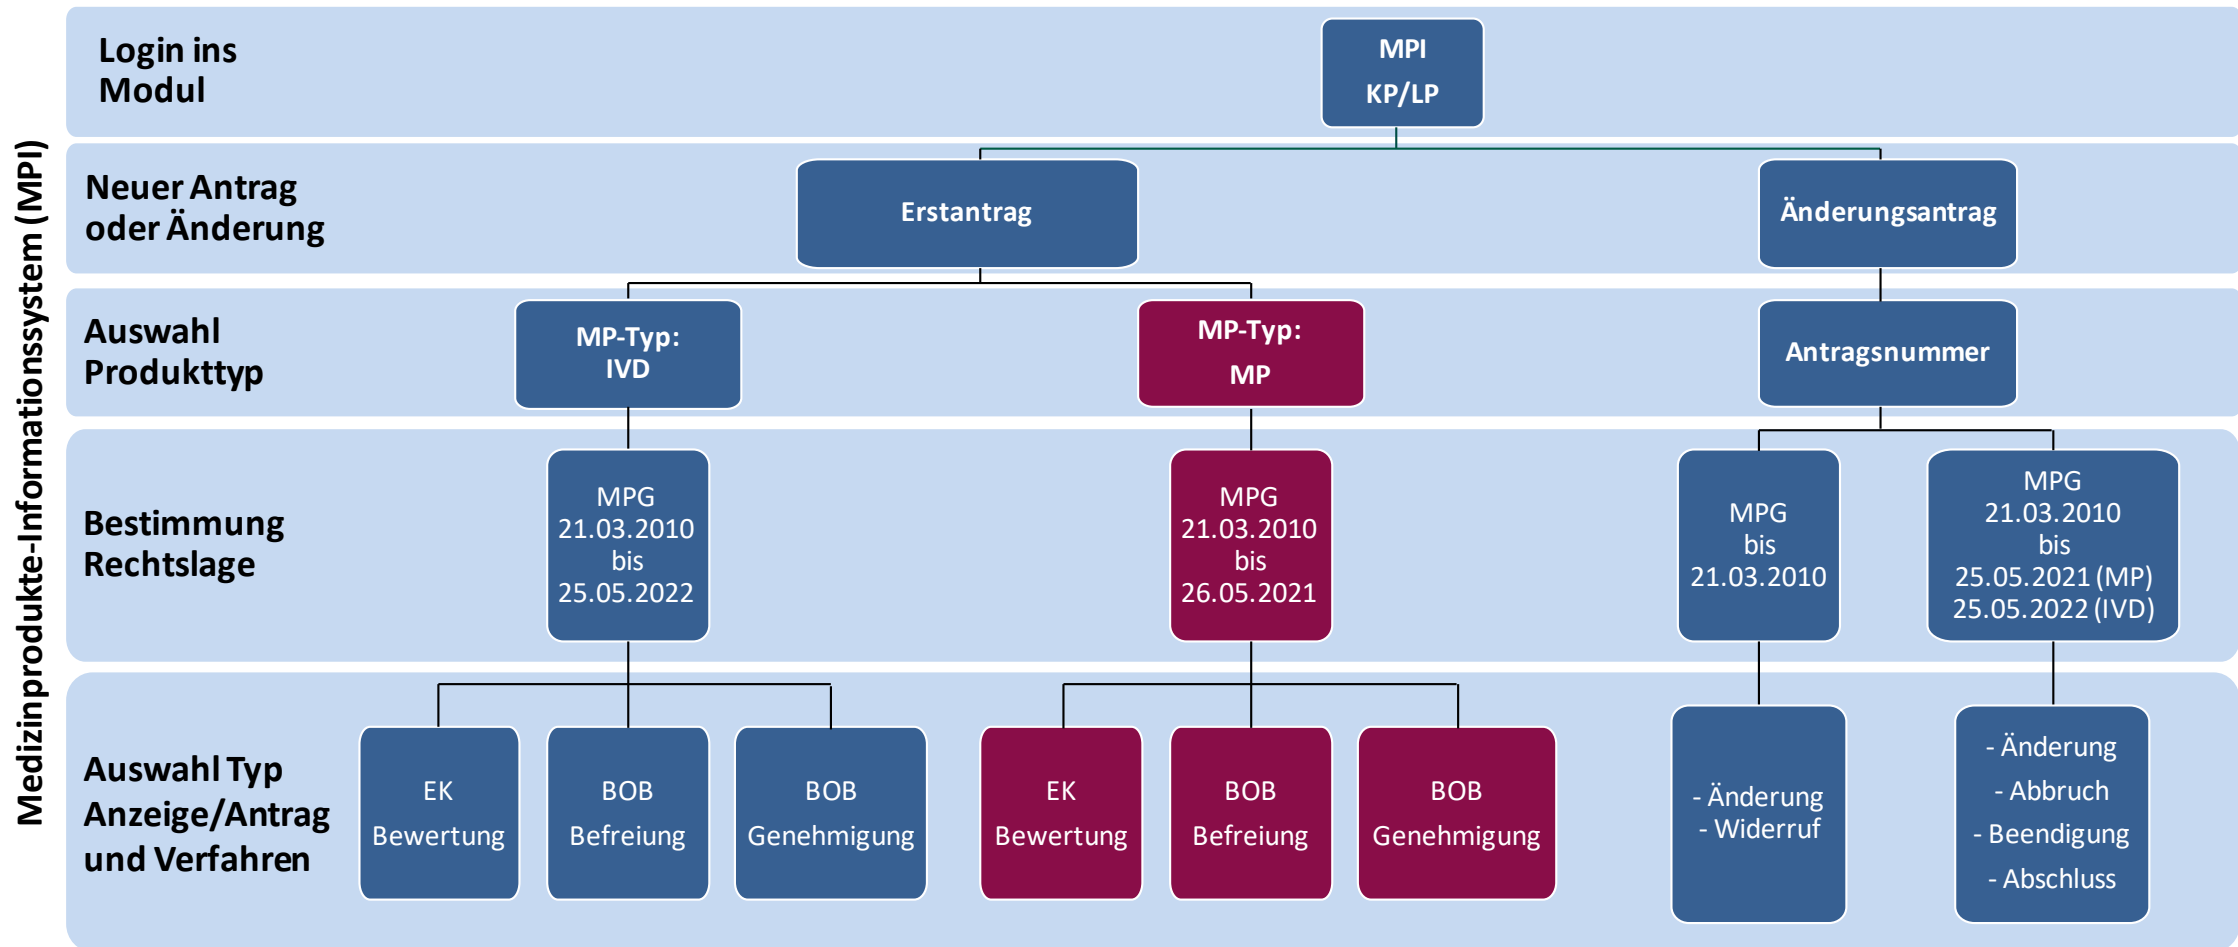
Medizinprodukte-Informationssystem (MPI)

Login ins Modul

MPI
KP/LP

Neuer Antrag oder Änderung

Erstantrag

Änderungsantrag

Auswahl Produkttyp

MP-Typ:
IVD

MP-Typ:
MP

Antragsnummer

Bestimmung Rechtslage

MPG
21.03.2010
bis
25.05.2022

MPG
21.03.2010
bis
26.05.2021

MPG
bis
21.03.2010

MPG
21.03.2010
bis
25.05.2021 (MP)
25.05.2022 (IVD)

Auswahl Typ Anzeige/Antrag und Verfahren

EK
Bewertung

BOB
Befreiung

BOB
Genehmigung

EK
Bewertung

BOB
Befreiung

BOB
Genehmigung

- Änderung
- Widerruf

- Änderung
- Abbruch
- Beendigung
- Abschluss